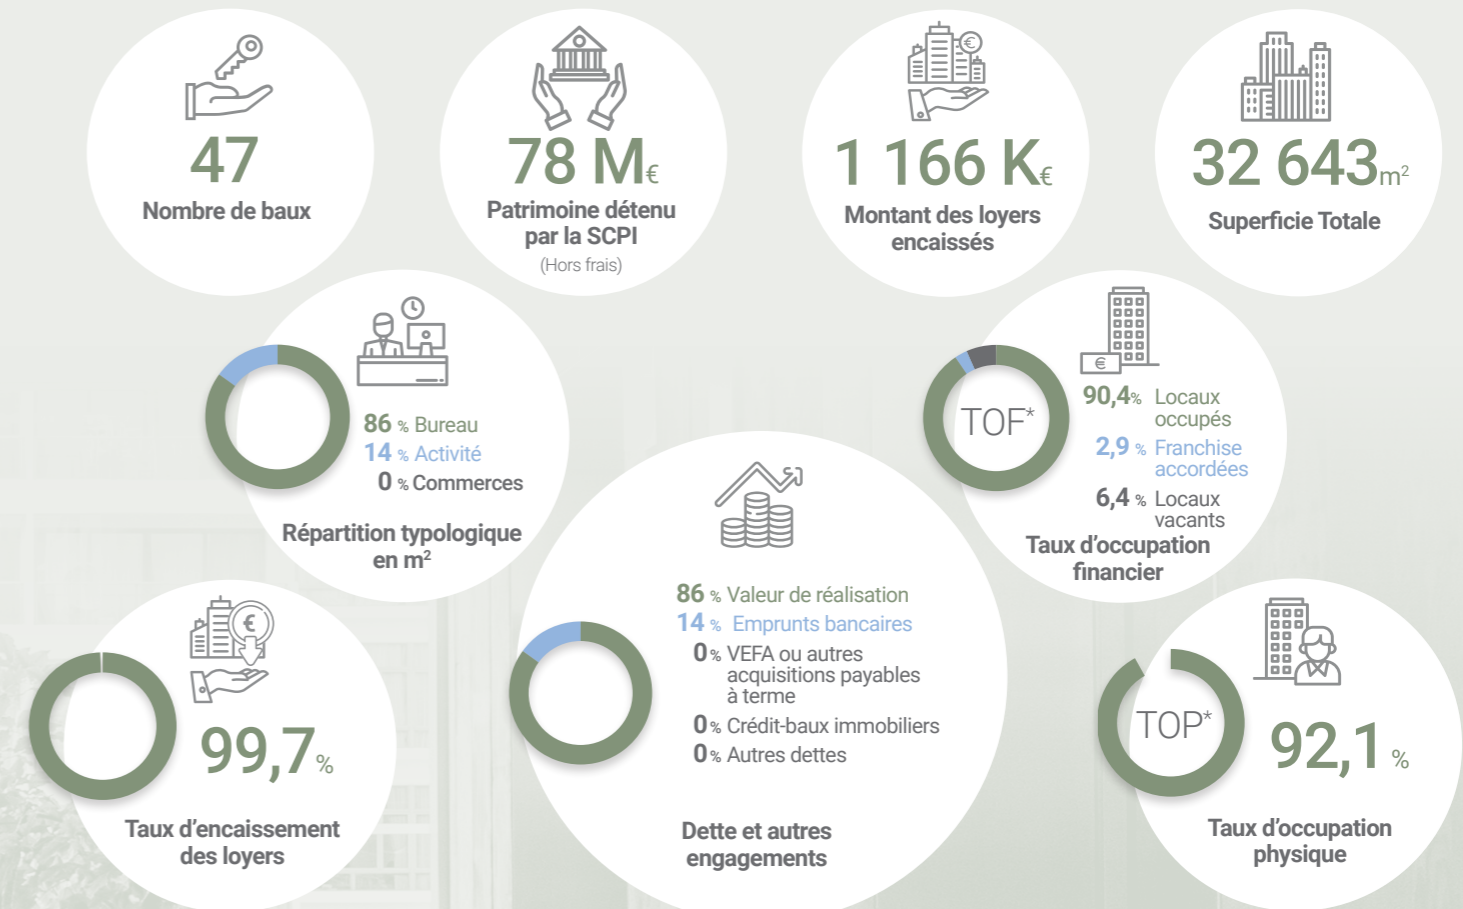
47
Nombre de baux

78 M€
Patrimoine détenu par la SCPI
(Hors frais)

1 166 K€
Montant des loyers encaissés

32 643m²
Superficie Totale

86 % Bureau
14 % Activité
0 % Commerces
Répartition typologique en m²

TOF*
90,4% Locaux occupés
2,9 % Franchise accordées
6,4 % Locaux vacants
Taux d'occupation financier

99,7%
Taux d'encaissement des loyers

86 % Valeur de réalisation
14 % Emprunts bancaires
0 % VEFA ou autres acquisitions payables à terme
0 % Crédit-baux immobiliers
0 % Autres dettes
Dette et autres engagements

TOP*
92,1 %
Taux d'occupation physique